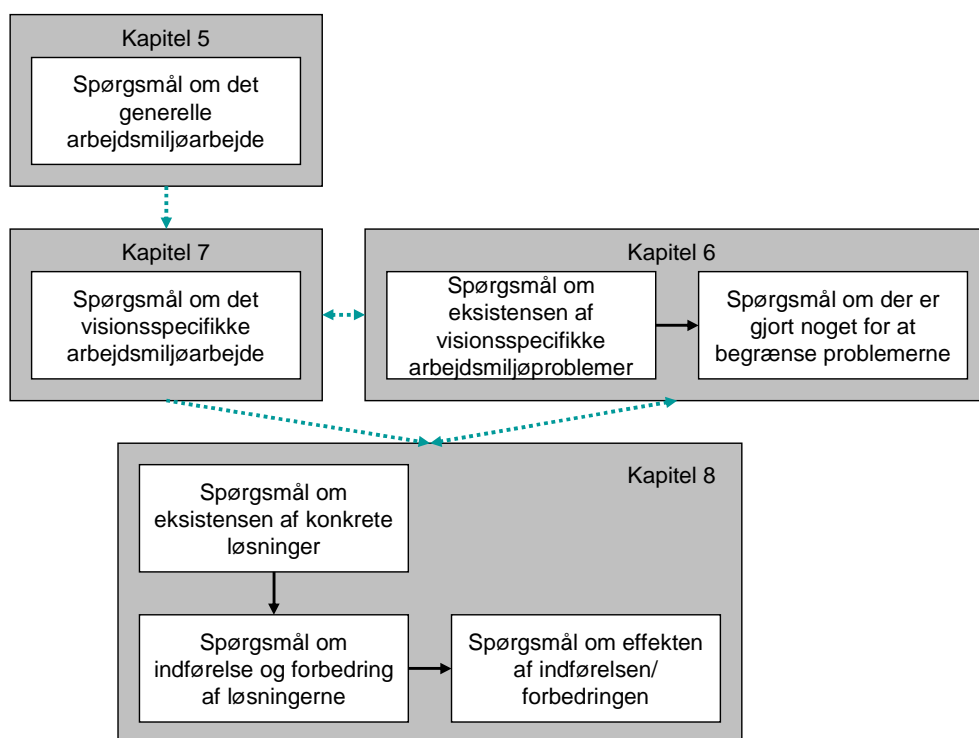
Kapitel 5

Spørgsmål om det generelle arbejdsmiljøarbejde

Kapitel 7

Spørgsmål om det visionsspecifikke arbejdsmiljøarbejde

Kapitel 6

Spørgsmål om eksistensen af visionsspecifikke arbejdsmiljøproblemer

Spørgsmål om der er gjort noget for at begrænse problemerne

Kapitel 8

Spørgsmål om eksistensen af konkrete løsninger

Spørgsmål om indførelse og forbedring af løsningerne

Spørgsmål om effekten af indførelsen/ forbedringen